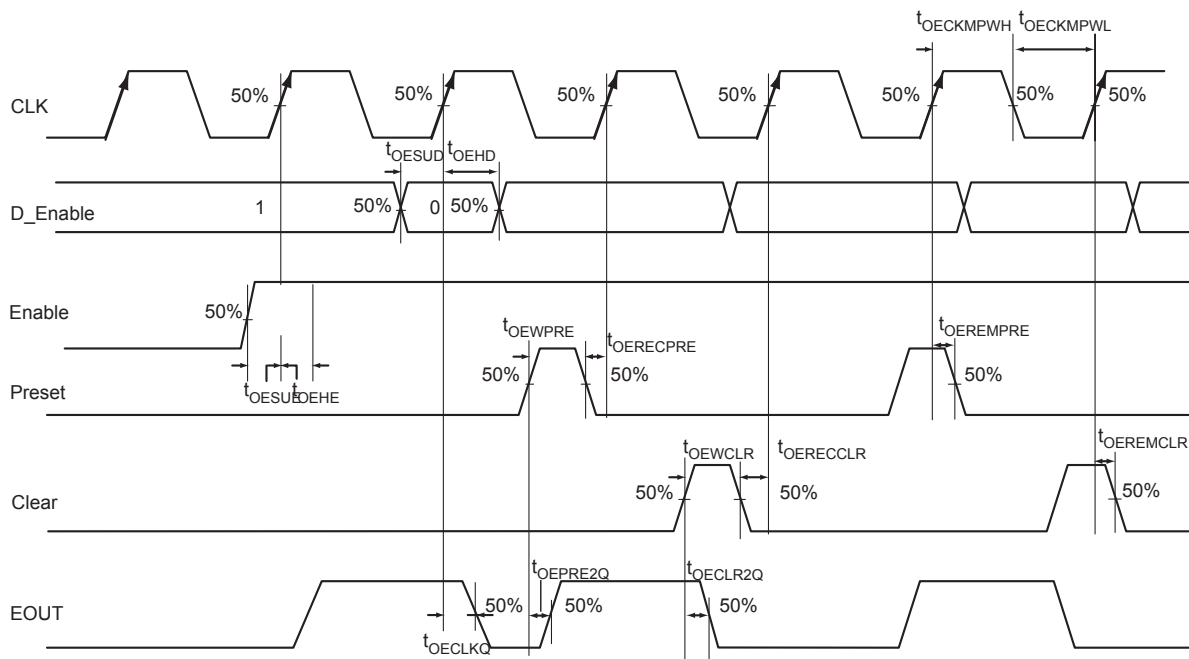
$t_{OECKMPWH}$ $t_{OECKMPWL}$

CLK

50%

50%

50%

50%

50%

50%

50%

$t_{OESUD}$ $t_{OEHD}$

D_Enable

1

50%

0

50%

Enable

50%

$t_{OESUE}$ $t_{OEHE}$

$t_{OEWPRE}$

$t_{OERECPRE}$

$t_{OEREMPRE}$

50%

50%

50%

Preset

$t_{OEWCLR}$

$t_{OERECCLR}$

$t_{OEREMCLR}$

50%

50%

50%

Clear

$t_{OEPRE2Q}$

$t_{OECLR2Q}$

EOUT

50%

50%

50%

$t_{OECLKQ}$